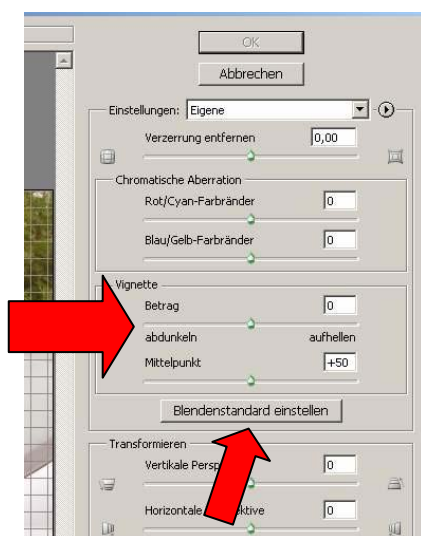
OK

Abbrechen

Einstellungen: Eigene

Verzerrung entfernen 0,00

Chromatische Aberration

Rot/Cyan-Farbränder 0

Blau/Gelb-Farbränder 0

Vignette

Betrag 0

abdunkeln aufhellen

Mittelpunkt +50

Blendenstandard einstellen

Transformieren

Vertikale Persp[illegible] 0

Horizontale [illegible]ktive 0